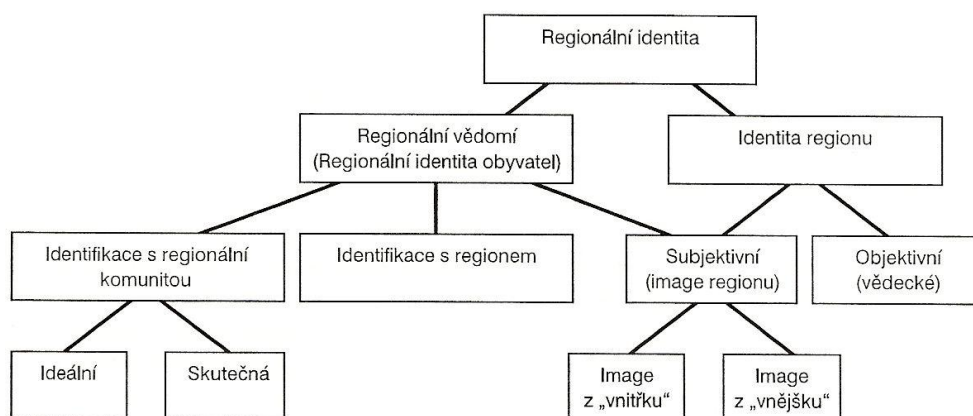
Regionální identita

Regionální vědomí (Regionální identita obyvatel)

Identita regionu

Identifikace s regionální komunitou

Identifikace s regionem

Subjektivní (image regionu)

Objektivní (vědecké)

Ideální

Skutečná

Image z „vnitřku“

Image z „vnějšku“